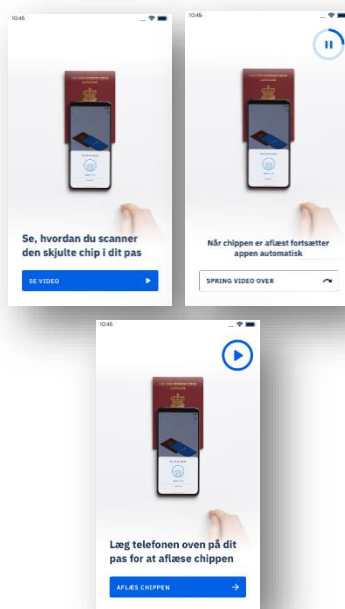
10:45

Se, hvordan du scanner den skjulte chip i dit pas

SE VIDEO

10:45

Når chippen er aflæst fortsætter appen automatisk

SPRING VIDEO OVER

10:45

Læg telefonen oven på dit pas for at aflæse chippen

AFLÆS CHIPPEN